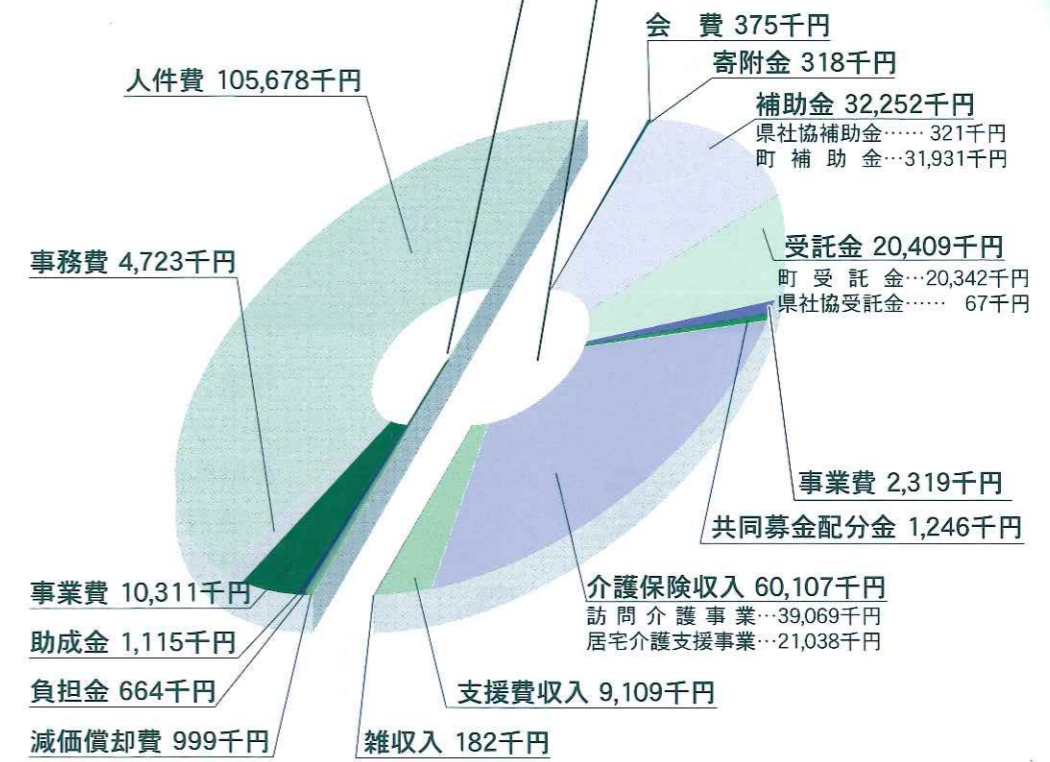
人件費 105,678千円

事務費 4,723千円

事業費 10,311千円

助成金 1,115千円

負担金 664千円

減価償却費 999千円

会　費 375千円

寄附金 318千円

補助金 32,252千円
県社協補助金…… 321千円
町 補 助 金…31,931千円

受託金 20,409千円
町 受 託 金…20,342千円
県社協受託金…… 67千円

事業費 2,319千円

共同募金配分金 1,246千円

介護保険収入 60,107千円
訪 問 介 護 事 業…39,069千円
居宅介護支援事業…21,038千円

支援費収入 9,109千円

雑収入 182千円